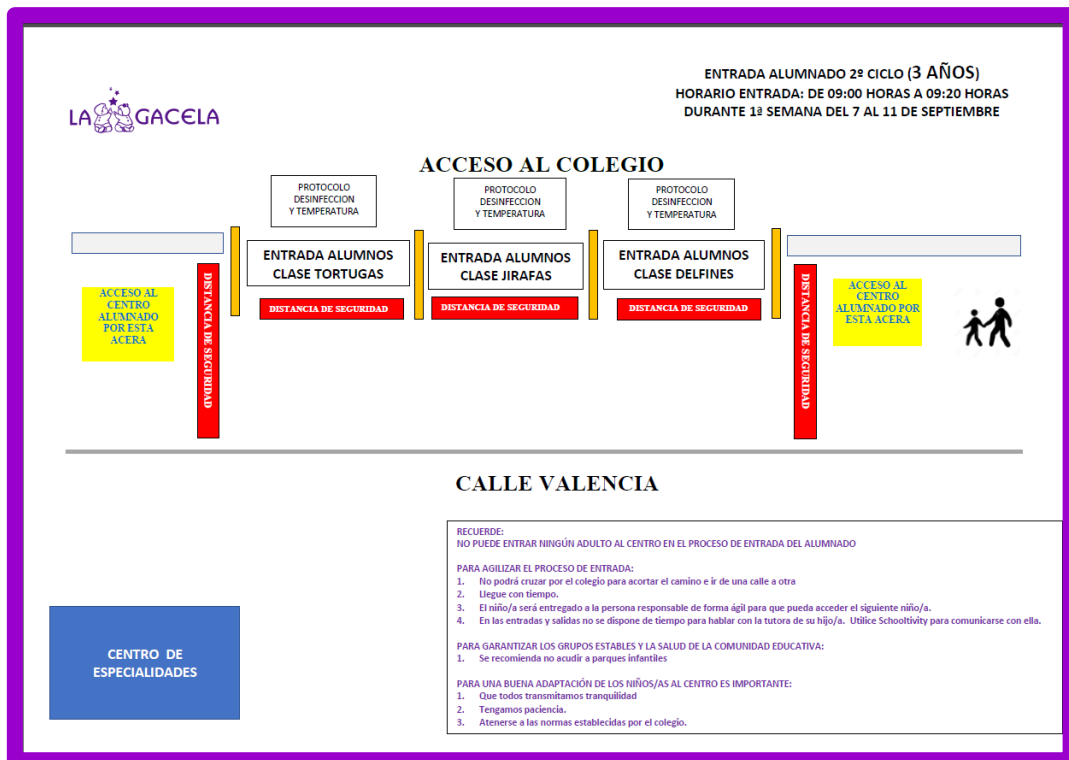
LA GACELA

ENTRADA ALUMNADO 2º CICLO (3 AÑOS)
HORARIO ENTRADA: DE 09:00 HORAS A 09:20 HORAS
DURANTE 1ª SEMANA DEL 7 AL 11 DE SEPTIEMBRE

ACCESO AL COLEGIO

PROTOCOLO DESINFECCION Y TEMPERATURA

PROTOCOLO DESINFECCION Y TEMPERATURA

PROTOCOLO DESINFECCION Y TEMPERATURA

ENTRADA ALUMNOS CLASE TORTUGAS

ENTRADA ALUMNOS CLASE JIRAFAS

ENTRADA ALUMNOS CLASE DELFINES

DISTANCIA DE SEGURIDAD

DISTANCIA DE SEGURIDAD

DISTANCIA DE SEGURIDAD

ACCESO AL CENTRO ALUMNADO POR ESTA ACERA

DISTANCIA DE SEGURIDAD

DISTANCIA DE SEGURIDAD

ACCESO AL CENTRO ALUMNADO POR ESTA ACERA

CALLE VALENCIA

CENTRO DE ESPECIALIDADES

RECUERDE:
NO PUEDE ENTRAR NINGÚN ADULTO AL CENTRO EN EL PROCESO DE ENTRADA DEL ALUMNADO

PARA AGILIZAR EL PROCESO DE ENTRADA:
1. No podrá cruzar por el colegio para acortar el camino e ir de una calle a otra
2. Llegue con tiempo.
3. El niño/a será entregado a la persona responsable de forma ágil para que pueda acceder el siguiente niño/a.
4. En las entradas y salidas no se dispone de tiempo para hablar con la tutora de su hijo/a. Utilice Schooltivity para comunicarse con ella.

PARA GARANTIZAR LOS GRUPOS ESTABLES Y LA SALUD DE LA COMUNIDAD EDUCATIVA:
1. Se recomienda no acudir a parques infantiles

PARA UNA BUENA ADAPTACIÓN DE LOS NIÑOS/AS AL CENTRO ES IMPORTANTE:
1. Que todos transmitamos tranquilidad
2. Tengamos paciencia.
3. Atenerse a las normas establecidas por el colegio.